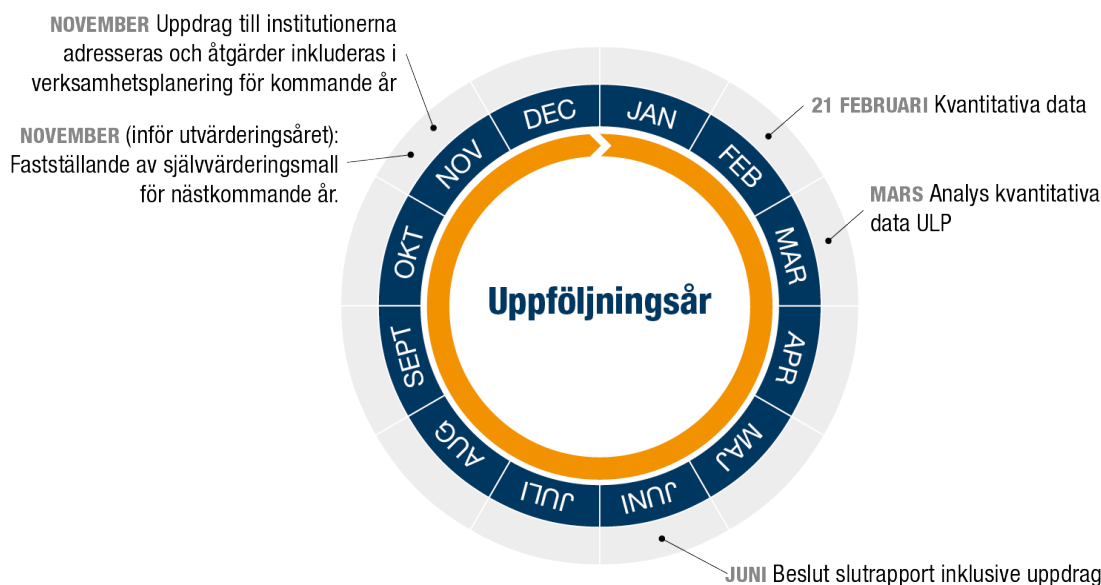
NOVEMBER Uppdrag till institutionerna adresseras och åtgärder inkluderas i verksamhetsplanering för kommande år

NOVEMBER (inför utvärderingsåret): Fastställande av självvärderingsmall för nästkommande år.

21 FEBRUARI Kvantitativa data

MARS Analys kvantitativa data ULP

DEC
JAN
FEB
MAR
APR
MAJ
JUNI
JULI
AUG
SEPT
OKT
NOV

Uppföljningsår

JUNI Beslut slutrapport inklusive uppdrag